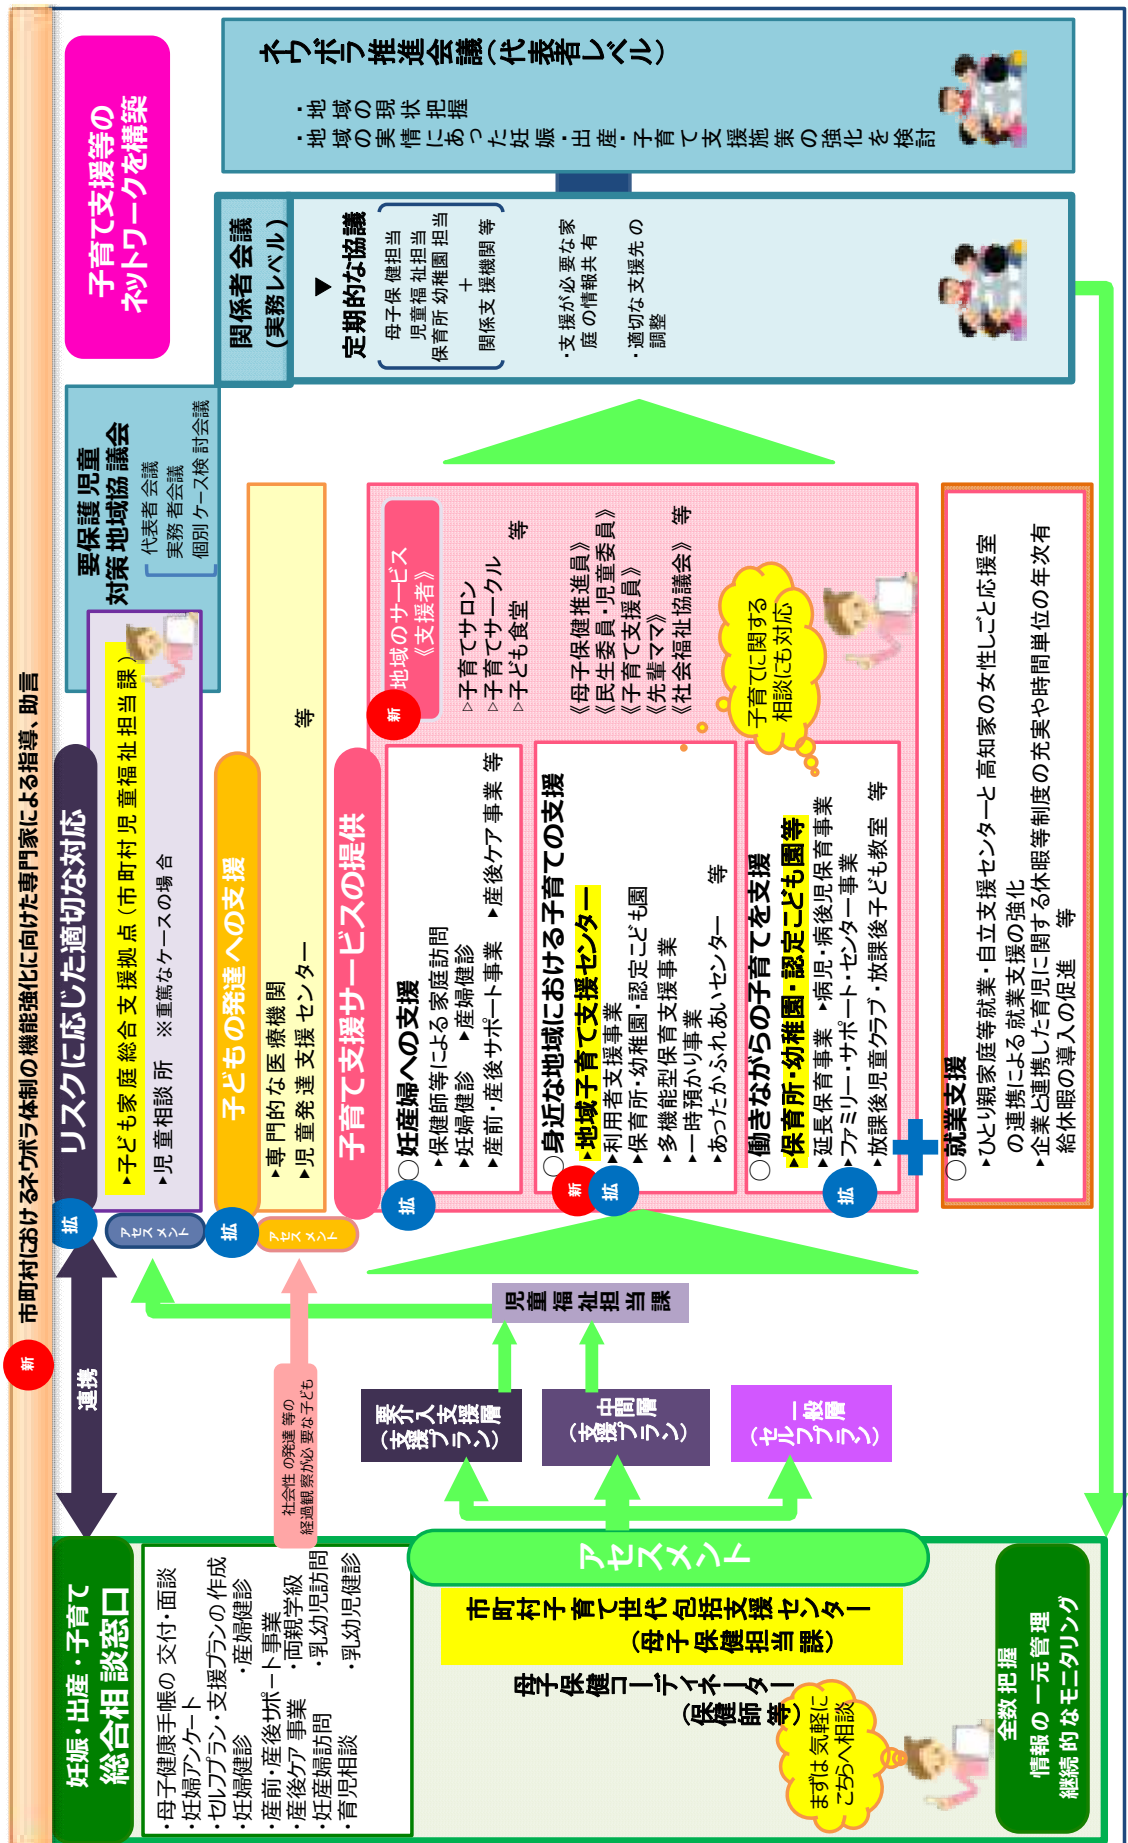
新 市町村におけるネウボラ体制の機能強化に向けた専門家による指導、助言

子育て支援等の
ネットワークを構築

ネウボラ推進会議（代表者レベル）
・地域の現状把握
・地域の実情にあった妊娠・出産・子育て支援施策の強化を検討

関係者会議
（実務レベル）
▼
定期的な協議
母子保健担当
児童福祉担当
保育所 幼稚園 担当
＋
関係支援機関 等
・支援が必要な家庭の情報共有
・適切な支援先の調整

要保護児童
対策地域協議会
代表者会議
実務者会議
個別ケース検討会議

リスクに応じた適切な対応
▸子ども家庭総合支援拠点（市町村児童福祉担当課）
▸児童相談所 ※重篤なケースの場合

子どもの発達への支援
▸専門的な医療機関
▸児童発達支援センター 等

子育て支援サービスの提供

新 地域のサービス
《支援者》
▹子育てサロン
▹子育てサークル
▹子ども食堂 等
《母子保健推進員》
《民生委員・児童委員》
《子育て支援員》
《先輩ママ》
《社会福祉協議会》 等

子育てに関する
相談にも対応

○妊産婦への支援
▸保健師等による家庭訪問
▸妊婦健診 ▸産婦健診
▸産前・産後サポート事業 ▸産後ケア事業 等

○身近な地域における子育ての支援
▸地域子育て支援センター
▸利用者支援事業
▸保育所・幼稚園・認定こども園
▸多機能型保育支援事業
▸一時預かり事業
▸あったかふれあいセンター 等

○働きながらの子育てを支援
▸保育所・幼稚園・認定こども園等
▸延長保育事業 ▸病児・病後児保育事業
▸ファミリー・サポート・センター事業
▸放課後児童クラブ・放課後子ども教室 等

○就業支援
▸ひとり親家庭等就業・自立支援センターと高知家の女性しごと応援室の連携による就業支援の強化
▸企業と連携した育児に関する休暇等制度の充実や時間単位の年次有給休暇の導入の促進 等

拡 アセスメント 拡 アセスメント 拡 新 拡 拡

児童福祉担当課

連携

社会性の発達等の経過観察が必要な子ども

要介入支援層（支援プラン）
中間層（支援プラン）
一般層（セルフプラン）

アセスメント

妊娠・出産・子育て
総合相談窓口
・母子健康手帳の交付・面談
・妊婦アンケート
・セルフプラン・支援プランの作成
・妊婦健診 ・産婦健診
・産前・産後サポート事業 ・両親学級
・産後ケア事業 ・乳幼児訪問
・妊産婦訪問 ・乳幼児健診
・育児相談

市町村子育て世代包括支援センター
（母子保健担当課）
母子保健コーディネーター
（保健師 等）

まずは気軽に
こちらへ相談

全数把握
情報の一元管理
継続的なモニタリング